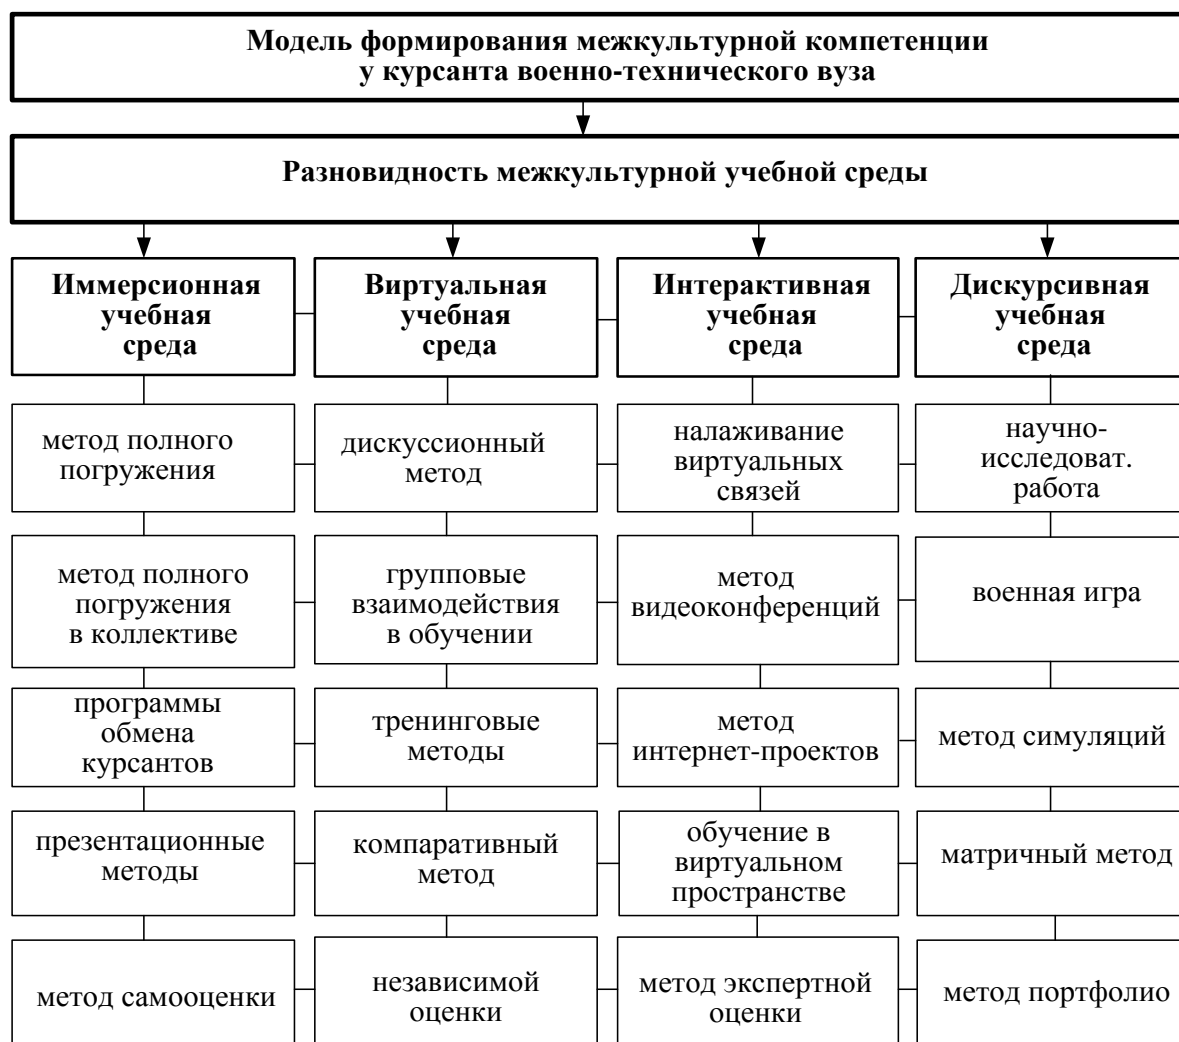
Модель формирования межкультурной компетенции у курсанта военно-технического вуза

Разновидность межкультурной учебной среды

Иммерсионная учебная среда

метод полного погружения

метод полного погружения в коллективе

программы обмена курсантов

презентационные методы

метод самооценки

Виртуальная учебная среда

дискуссионный метод

групповые взаимодействия в обучении

тренинговые методы

компаративный метод

независимой оценки

Интерактивная учебная среда

налаживание виртуальных связей

метод видеоконференций

метод интернет-проектов

обучение в виртуальном пространстве

метод экспертной оценки

Дискурсивная учебная среда

научно-исследоват. работа

военная игра

метод симуляций

матричный метод

метод портфолио